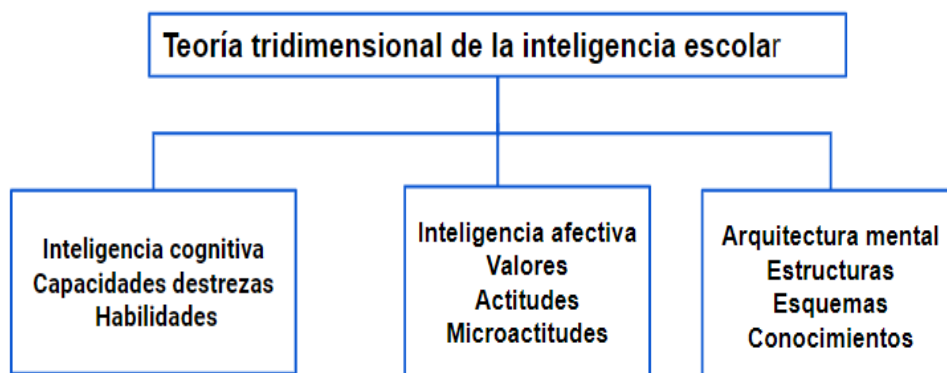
Teoría tridimensional de la inteligencia escolar

Inteligencia cognitiva
Capacidades destrezas
Habilidades

Inteligencia afectiva
Valores
Actitudes
Microactitudes

Arquitectura mental
Estructuras
Esquemas
Conocimientos